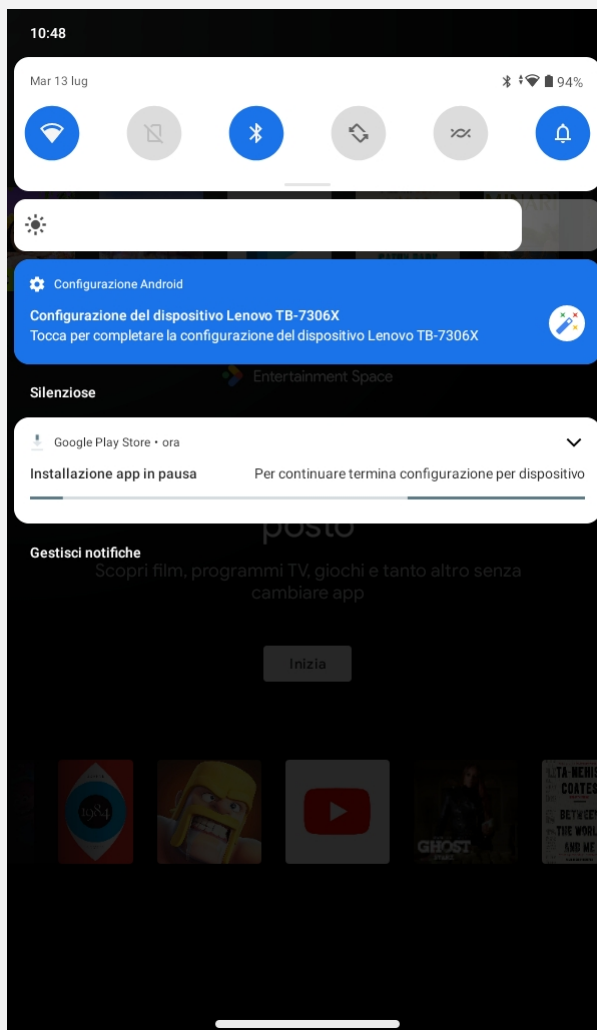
10:48

Mar 13 lug

94%

Configurazione Android

Configurazione del dispositivo Lenovo TB-7306X

Tocca per completare la configurazione del dispositivo Lenovo TB-7306X

Entertainment Space

Silenziose

Google Play Store • ora

Installazione app in pausa

Per continuare termina configurazione per dispositivo

posto

Gestisci notifiche

Scopri film, programmi TV, giochi e tanto altro senza cambiare app

Inizia

1984

GHOST

TA-NEHISI COATES BETWEEN THE WORLD AND ME